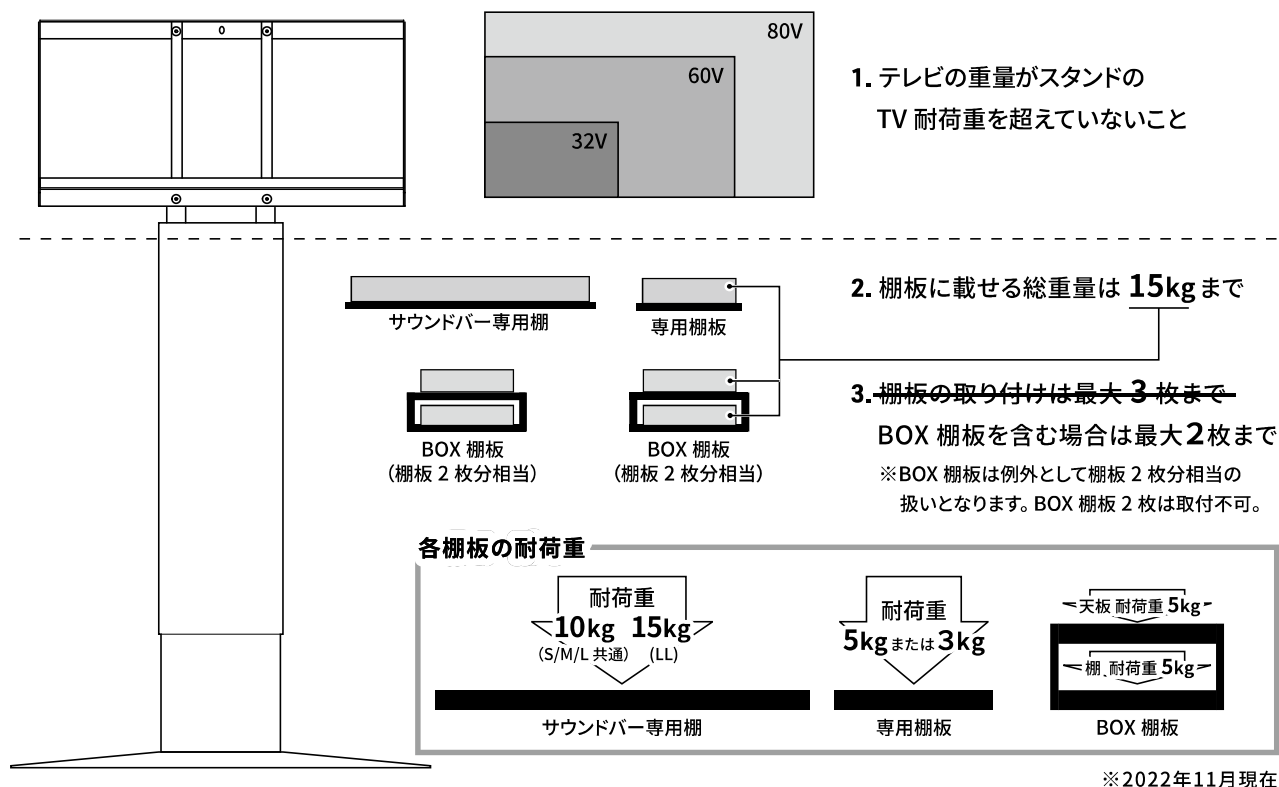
80V

60V

32V

1. テレビの重量がスタンドの TV 耐荷重を超えていないこと

サウンドバー専用棚

専用棚板

2. 棚板に載せる総重量は 15kg まで

BOX 棚板
（棚板 2 枚分相当）

BOX 棚板
（棚板 2 枚分相当）

3. 棚板の取り付けは最大 3 枚まで

BOX 棚板を含む場合は最大 2 枚まで

※BOX 棚板は例外として棚板 2 枚分相当の扱いとなります。BOX 棚板 2 枚は取付不可。

各棚板の耐荷重

耐荷重
10kg 15kg
(S/M/L 共通) (LL)

サウンドバー専用棚

耐荷重
5kg または 3kg

専用棚板

天板 耐荷重 5kg

棚 耐荷重 5kg

BOX 棚板

※2022年11月現在